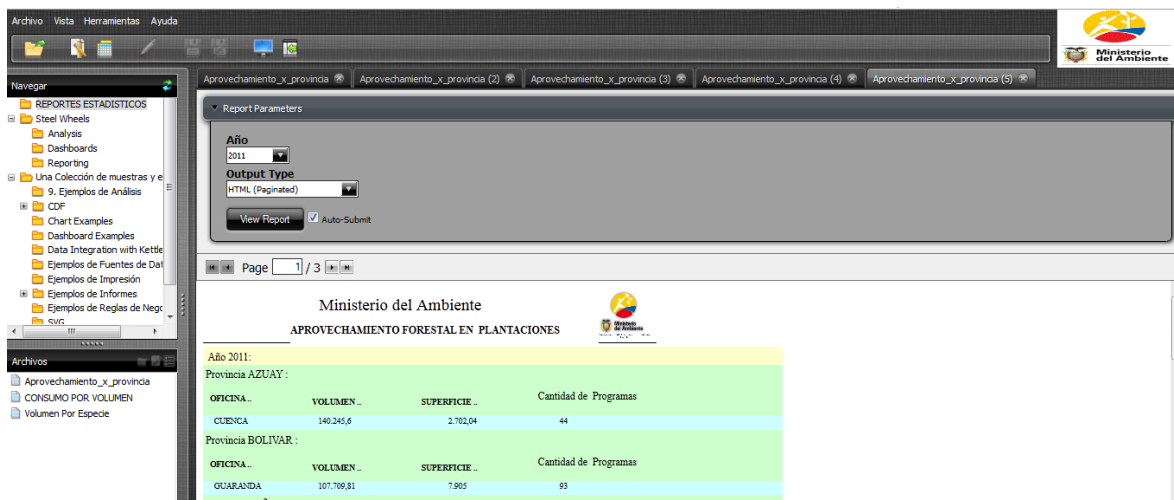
Archivo Vista Herramientas Ayuda

Ministerio del Ambiente

Navegar

REPORTES ESTADISTICOS
Steel Wheels
Analysis
Dashboards
Reporting
Una Colección de muestras y e
9. Ejemplos de Análisis
CDF
Chart Examples
Dashboard Examples
Data Integration with Kettle
Ejemplos de Fuentes de Dat
Ejemplos de Impresión
Ejemplos de Informes
Ejemplos de Reglas de Negc
SVG

Archivos

Aprovechamiento_x_provincia
CONSUMO POR VOLUMEN
Volumen Por Especie

Aprovechamiento_x_provincia | Aprovechamiento_x_provincia (2) | Aprovechamiento_x_provincia (3) | Aprovechamiento_x_provincia (4) | Aprovechamiento_x_provincia (5)

Report Parameters

Año
2011
Output Type
HTML (Paginated)
View Report
Auto-Submit

Page 1 / 3

Ministerio del Ambiente
APROVECHAMIENTO FORESTAL EN PLANTACIONES

Ministerio del Ambiente

Año 2011:
Provincia AZUAY :

| OFICINA .. | VOLUMEN .. | SUPERFICIE .. | Cantidad de Programas |
|---|---|---|---|
| CUENCA | 140.245,6 | 2.702,04 | 44 |

Provincia BOLIVAR :

| OFICINA .. | VOLUMEN .. | SUPERFICIE .. | Cantidad de Programas |
|---|---|---|---|
| GUARANDA | 107.709,81 | 7.905 | 93 |